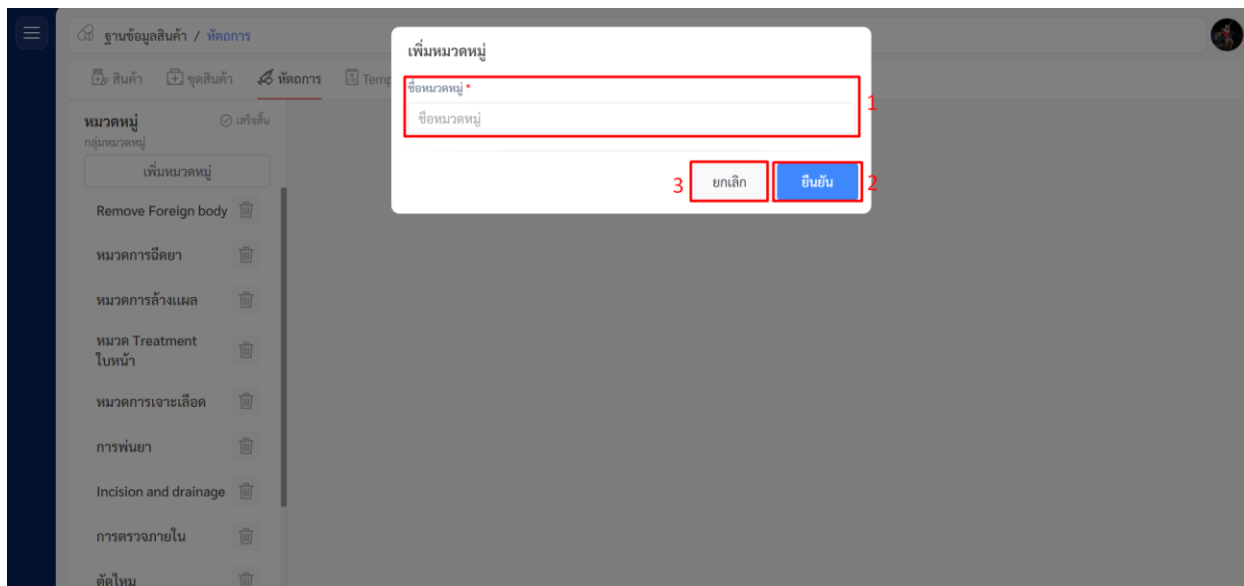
ฐานข้อมูลสินค้า / หัตถการ

สินค้า ชุดสินค้า หัตถการ Temp

หมวดหมู่ เสร็จสิ้น
กลุ่มหมวดหมู่

เพิ่มหมวดหมู่

Remove Foreign body

หมวดการฉีดยา

หมวดการล้างแผล

หมวด Treatment ใบหน้า

หมวดการเจาะเลือด

การพ่นยา

Incision and drainage

การตรวจภายใน

ตัดไหม

เพิ่มหมวดหมู่

ชื่อหมวดหมู่ *

ชื่อหมวดหมู่

1

3 ยกเลิก ยืนยัน 2